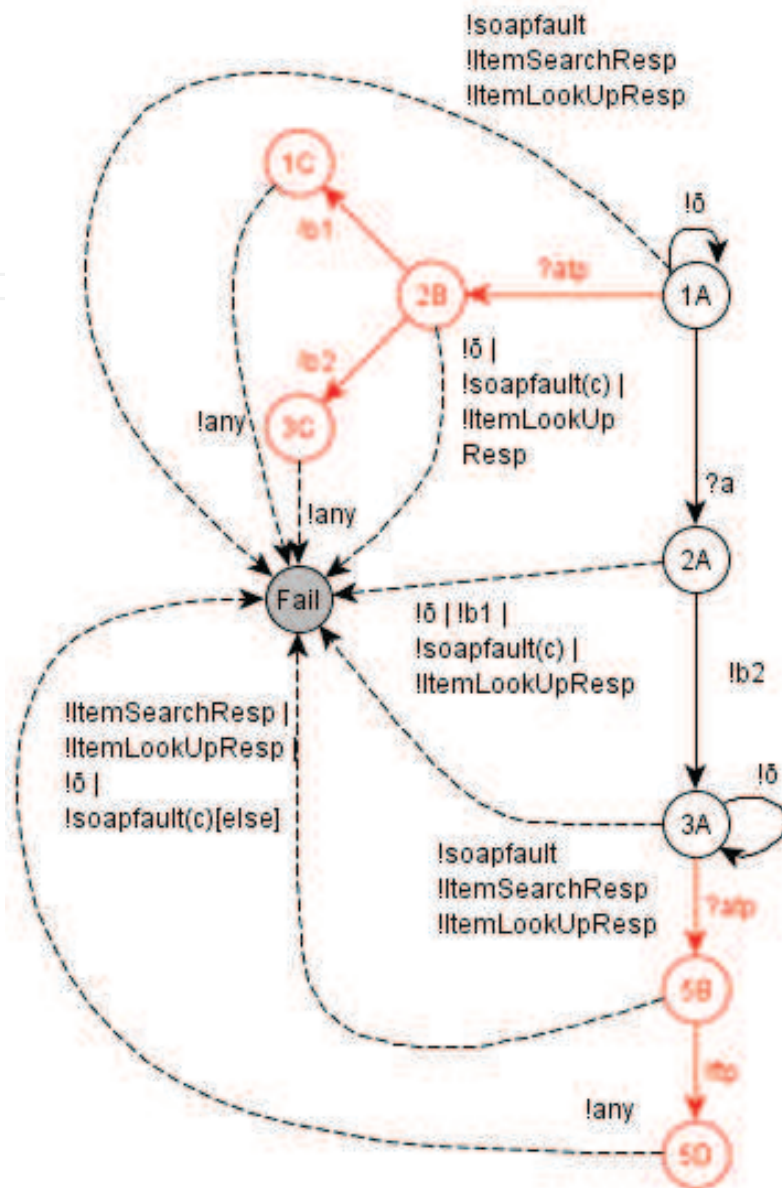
!soapfault
!ItemSearchResp
!ItemLookUpResp

1C

!b1

!δ

?atp

2B

1A

!b2

!δ |
!soapfault(c) |
!ItemLookUp
Resp

!any

3C

?a

!any

2A

Fail

!δ | !b1 |
!soapfault(c) |
!ItemLookUpResp

!b2

!ItemSearchResp |
!ItemLookUpResp |
!δ |
!soapfault(c)[else]

!δ

3A

!soapfault
!ItemSearchResp
!ItemLookUpResp

?atp

5B

!tb

!any

5D